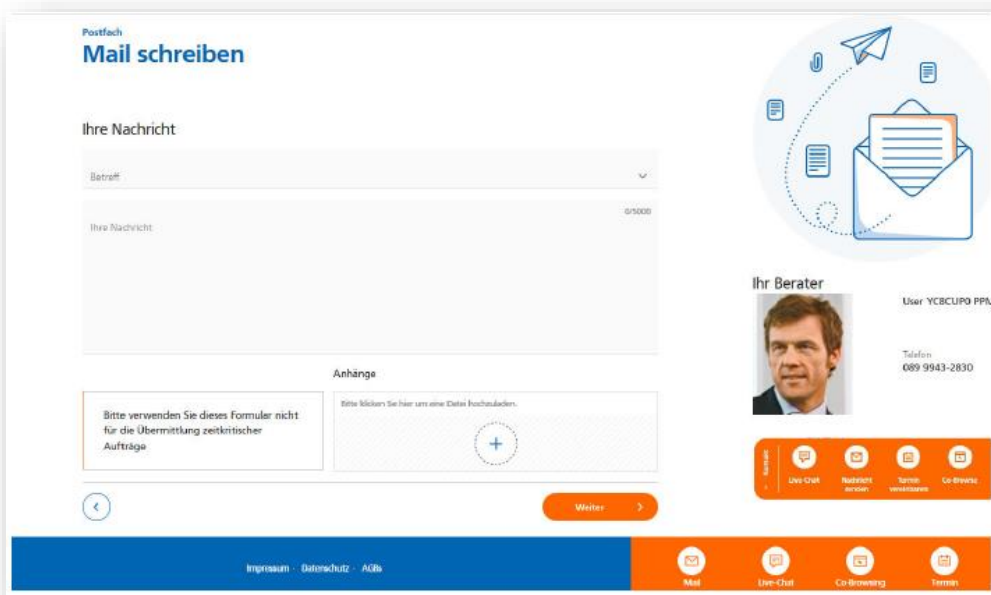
Postfach
Mail schreiben

Ihre Nachricht

Betreff

0/5000

Ihre Nachricht

Anhänge

Bitte verwenden Sie dieses Formular nicht für die Übermittlung zeitkritischer Aufträge

Bitte klicken Sie hier um eine Datei hochzuladen.

+

Weiter

Ihr Berater

User YC8CUP0 PPM

Telefon
089 9943-2830

Kontakt

Live-Chat

Nachricht senden

Termin vereinbaren

Co-Browsing

Impressum · Datenschutz · AGBs

Mail

Live-Chat

Co-Browsing

Termin